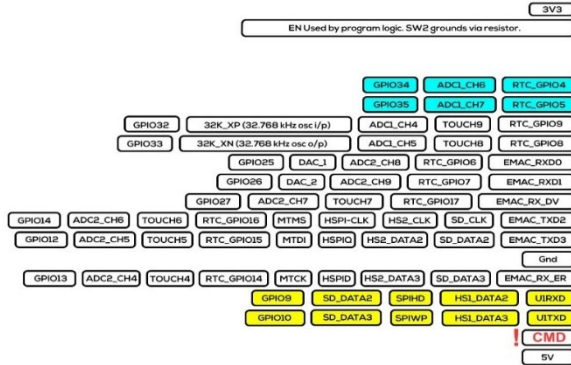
3V3

EN Used by program logic. SW2 grounds via resistor.

GPIO34 ADC1_CH6 RTC_GPIO4

GPIO35 ADC1_CH7 RTC_GPIO5

GPIO32 32K_XP (32.768 kHz osc i/p) ADC1_CH4 TOUCH9 RTC_GPIO9

GPIO33 32K_XN (32.768 kHz osc o/p) ADC1_CH5 TOUCH8 RTC_GPIO8

GPIO25 DAC_1 ADC2_CH8 RTC_GPIO6 EMAC_RXD0

GPIO26 DAC_2 ADC2_CH9 RTC_GPIO7 EMAC_RXD1

GPIO27 ADC2_CH7 TOUCH7 RTC_GPIO17 EMAC_RX_DV

GPIO14 ADC2_CH6 TOUCH6 RTC_GPIO16 MTMS HSPI-CLK HS2_CLK SD_CLK EMAC_TXD2

GPIO12 ADC2_CH5 TOUCH5 RTC_GPIO15 MTDI HSPIQ HS2_DATA2 SD_DATA2 EMAC_TXD3

Gnd

GPIO13 ADC2_CH4 TOUCH4 RTC_GPIO14 MTCK HSPID HS2_DATA3 SD_DATA3 EMAC_RX_ER

GPIO9 SD_DATA2 SPIHD HS1_DATA2 U1RXD

GPIO10 SD_DATA3 SPIWP HS1_DATA3 U1TXD

! CMD

5V